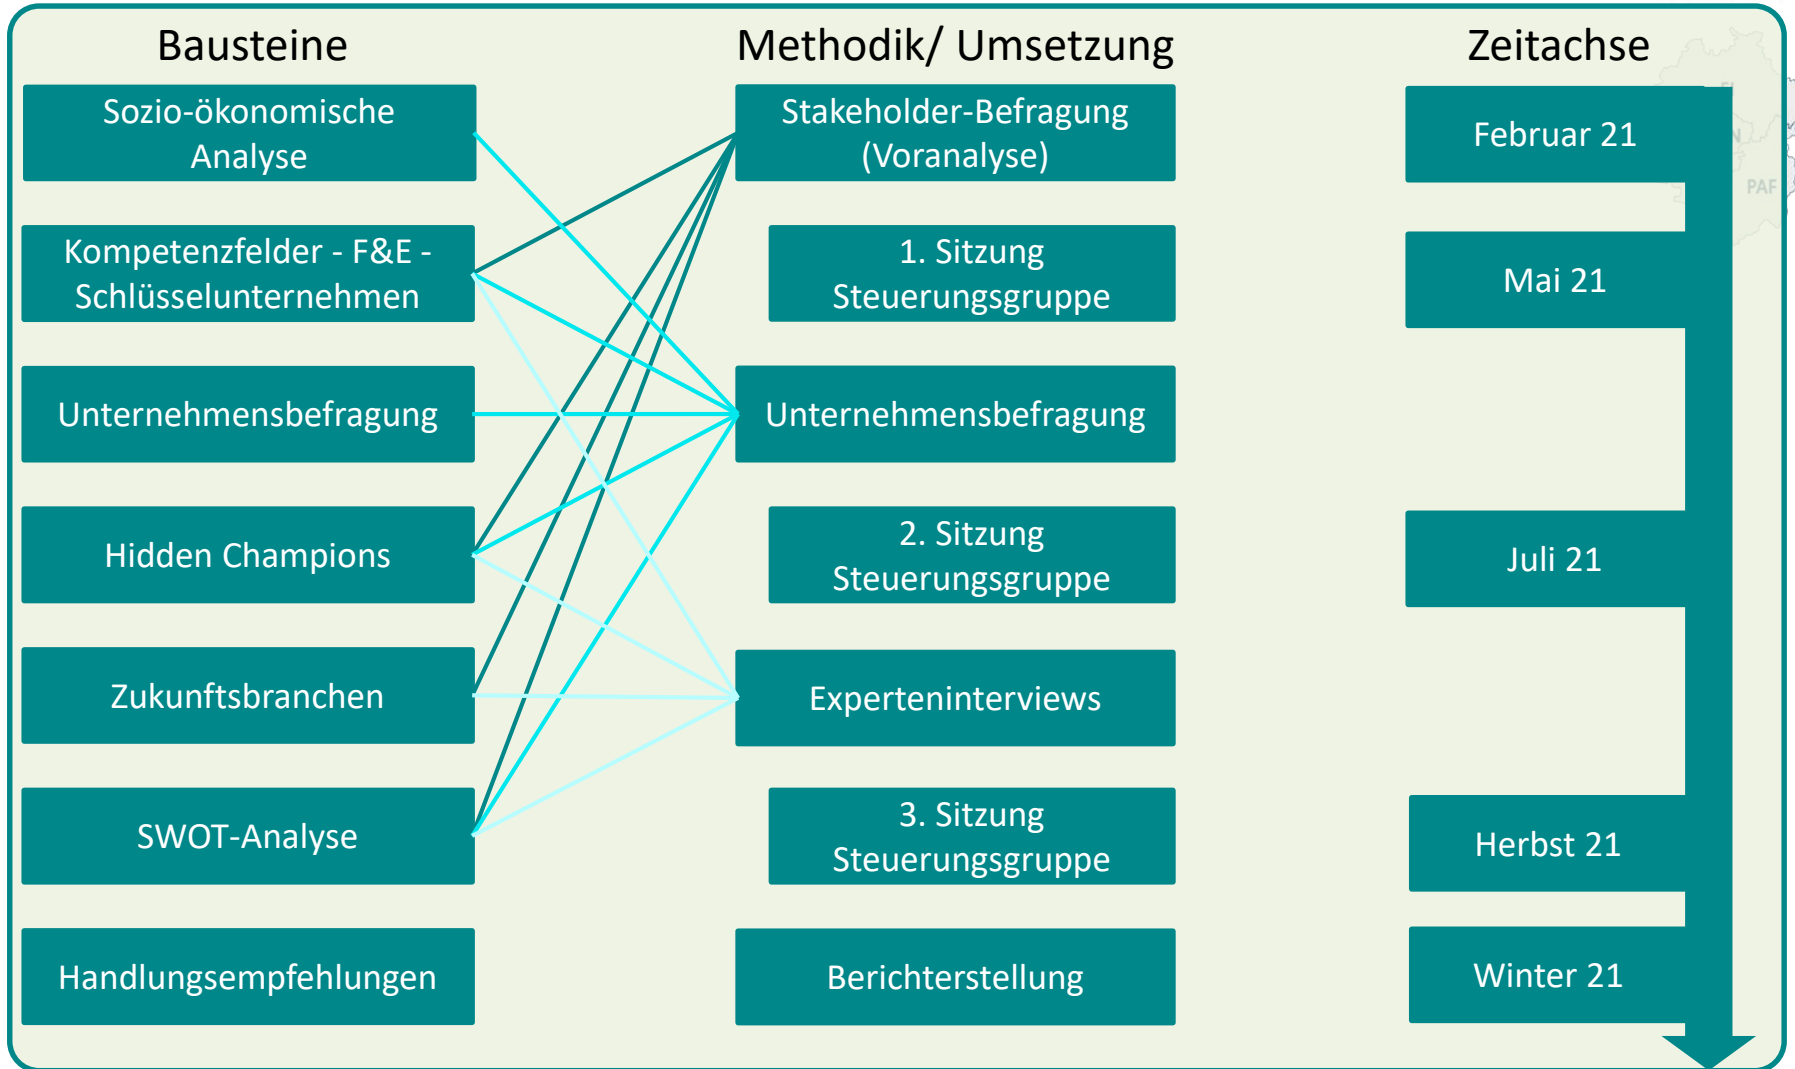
Bausteine

Sozio-ökonomische Analyse

Kompetenzfelder - F&E - Schlüsselunternehmen

Unternehmensbefragung

Hidden Champions

Zukunftsbranchen

SWOT-Analyse

Handlungsempfehlungen

Methodik/ Umsetzung

Stakeholder-Befragung (Voranalyse)

1. Sitzung Steuerungsgruppe

Unternehmensbefragung

2. Sitzung Steuerungsgruppe

Experteninterviews

3. Sitzung Steuerungsgruppe

Berichterstellung

Zeitachse

Februar 21

Mai 21

Juli 21

Herbst 21

Winter 21

PAF